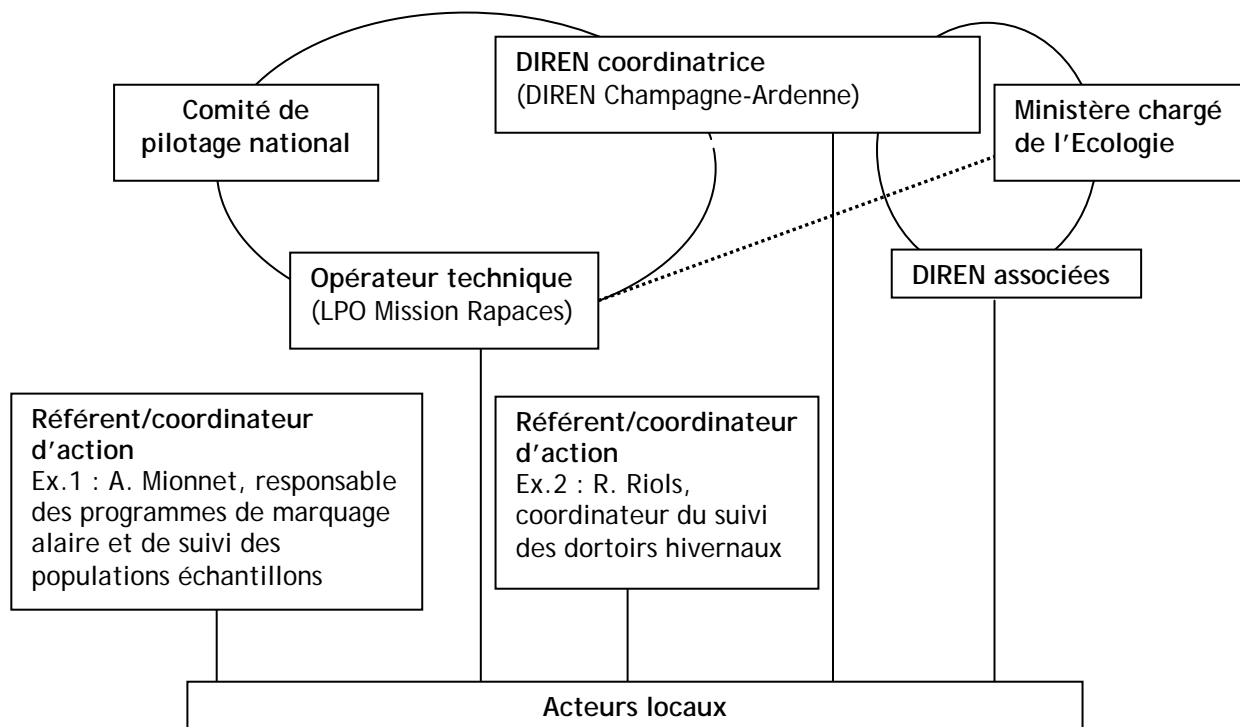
DIREN coordinatrice
(DIREN Champagne-Ardenne)

Comité de pilotage national

Ministère chargé de l'Ecologie

Opérateur technique
(LPO Mission Rapaces)

DIREN associées

Référent/coordinateur d'action
Ex.1 : A. Mionnet, responsable des programmes de marquage alaire et de suivi des populations échantillons

Référent/coordinateur d'action
Ex.2 : R. Riols, coordinateur du suivi des dortoirs hivernaux

Acteurs locaux